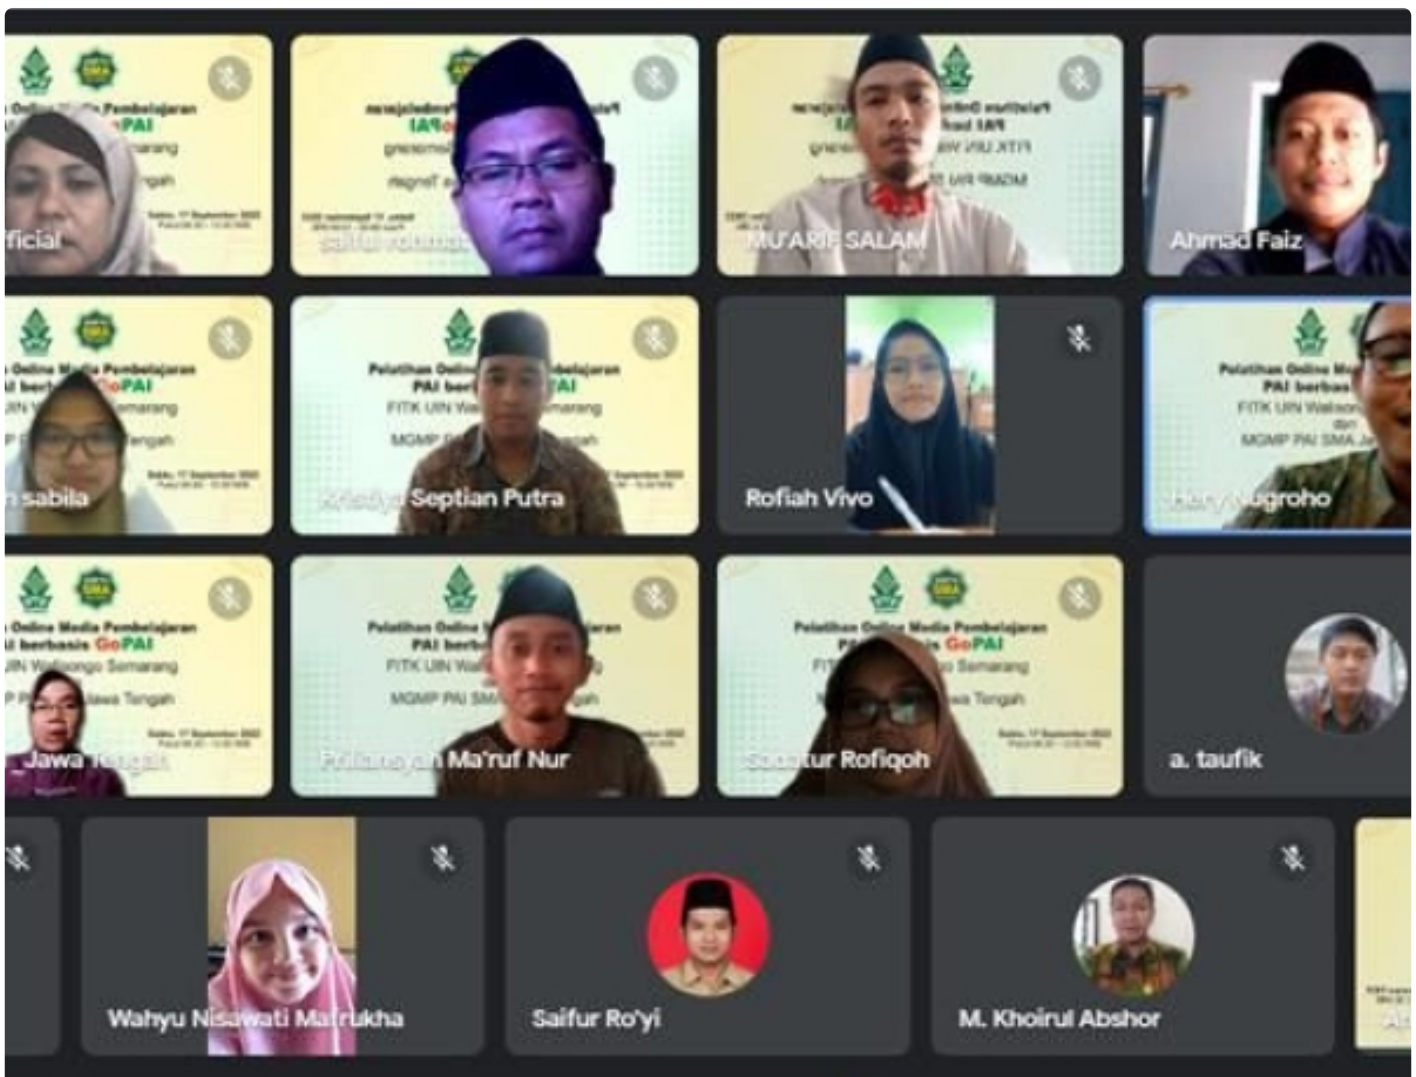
Media Pembelajaran
GoPAI
ficial
saiful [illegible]
MU'ARIF SALAM
Ahmad Faiz

Pelatihan Online Media Pembelajaran
PAI berbasis GoPAI
FITK UIN Walisongo Semarang
dan
MGMP PAI SMA Jawa Tengah
Sabtu, 17 September 2022

sabila
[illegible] Septian Putra
Rofiah Vivo
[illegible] Nugroho

Jawa Tengah
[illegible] Ma'ruf Nur
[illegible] Rofiqoh
a. taufik

Wahyu Nisawati Ma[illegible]kha
Saifur Ro'yi
M. Khoirul Abshor